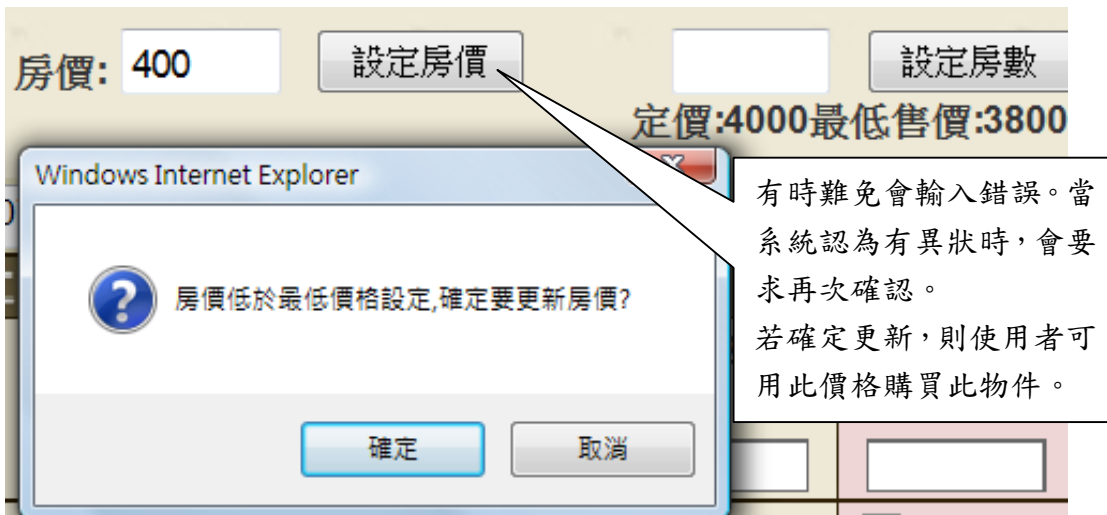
房價: 400 設定房價 設定房數

定價:4000最低售價:3800

Windows Internet Explorer

房價低於最低價格設定,確定要更新房價?

確定 取消

有時難免會輸入錯誤。當系統認為有異狀時,會要求再次確認。
若確定更新,則使用者可用此價格購買此物件。